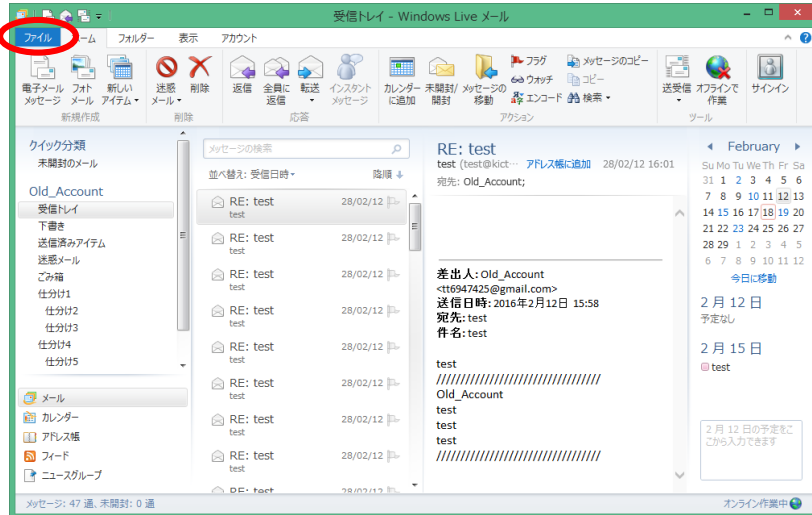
受信トレイ - Windows Live メール

ファイル　ホーム　フォルダー　表示　アカウント

電子メール メッセージ　フォト メール　新しい アイテム　新規作成
迷惑 メール　削除　削除
返信　全員に 返信　転送　インスタント メッセージ　応答
カレンダー に追加　未開封/ 開封　メッセージの 移動　フラグ　ウォッチ　エンコード　メッセージのコピー　コピー　検索　アクション
送受信　オフラインで 作業　ツール
サインイン

クイック分類
未開封のメール

Old_Account
受信トレイ
下書き
送信済みアイテム
迷惑メール
ごみ箱
仕分け1
仕分け2
仕分け3
仕分け4
仕分け5

メール
カレンダー
アドレス帳
フィード
ニュースグループ

メッセージの検索
並べ替え: 受信日時　降順

RE: test　28/02/12
test
RE: test　28/02/12
test
RE: test　28/02/12
test
RE: test　28/02/12
test
RE: test　28/02/12
test
RE: test　28/02/12
test
RE: test　28/02/12
test
RE: test　28/02/12
test
RE: test　28/02/12

RE: test
test (test@kict… アドレス帳に追加　28/02/12 16:01
宛先: Old_Account;

差出人: Old_Account
<tt6947425@gmail.com>
送信日時: 2016年2月12日 15:58
宛先: test
件名: test

test
/////////////////////////////////
Old_Account
test
test
test
/////////////////////////////////

February
| Su | Mo | Tu | We | Th | Fr | Sa |
|---|---|---|---|---|---|---|
| 31 | 1 | 2 | 3 | 4 | 5 | 6 |
| 7 | 8 | 9 | 10 | 11 | 12 | 13 |
| 14 | 15 | 16 | 17 | 18 | 19 | 20 |
| 21 | 22 | 23 | 24 | 25 | 26 | 27 |
| 28 | 29 | 1 | 2 | 3 | 4 | 5 |
| 6 | 7 | 8 | 9 | 10 | 11 | 12 |

今日に移動

2 月 12 日
予定なし

2 月 15 日
test

2 月 12 日の予定をここから入力できます

メッセージ: 47 通、未開封: 0 通
オンライン作業中